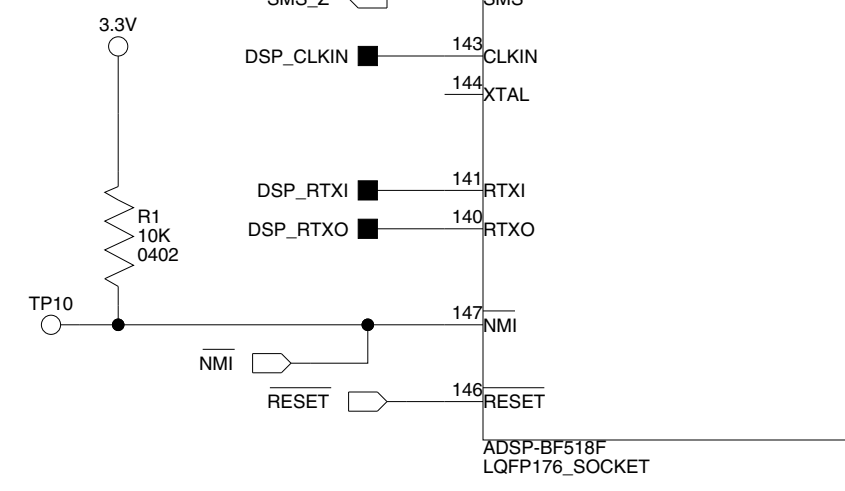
SMS_Z
SMS
3.3V
DSP_CLKIN
143
CLKIN
144
XTAL
DSP_RTXI
141
RTXI
DSP_RTXO
140
RTXO
R1
10K
0402
TP10
147
$\overline{NMI}$
$\overline{NMI}$
$\overline{RESET}$
146
$\overline{RESET}$
ADSP-BF518F
LQFP176_SOCKET